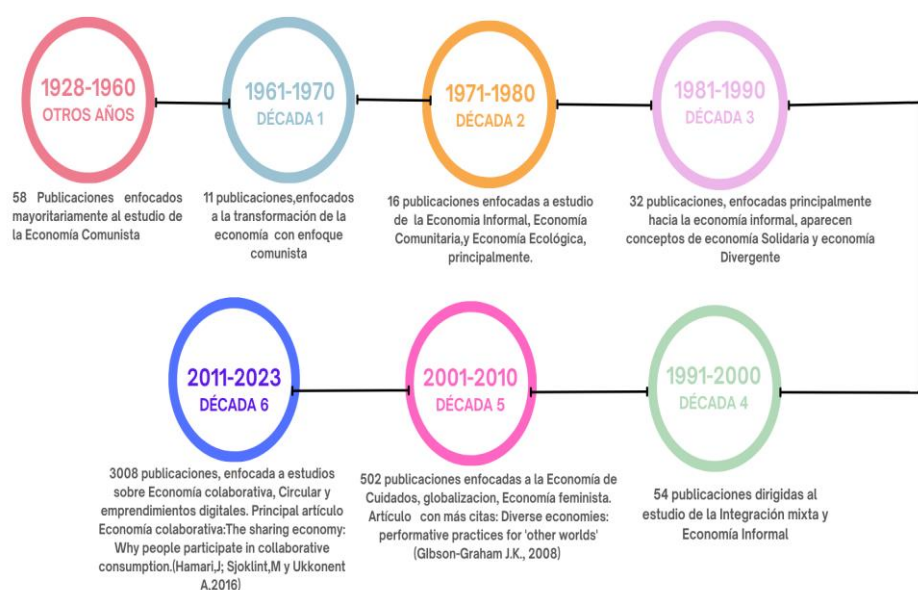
1928-1960
OTROS AÑOS

58 Publicaciones enfocados mayoritariamente al estudio de la Economía Comunista

1961-1970
DÉCADA 1

11 publicaciones,enfocados a la transformación de la economía con enfoque comunista

1971-1980
DÉCADA 2

16 publicaciones enfocadas a estudio de la Economia Informal, Economía Comunitaria,y Economía Ecológica, principalmente.

1981-1990
DÉCADA 3

32 publicaciones, enfocadas principalmente hacia la economía informal, aparecen conceptos de economía Solidaria y economía Divergente

2011-2023
DÉCADA 6

3008 publicaciones, enfocada a estudios sobre Economía colaborativa, Circular y emprendimientos digitales. Principal artículo Economía colaborativa:The sharing economy: Why people participate in collaborative consumption.(Hamari,J; Sjoklint,M y Ukkonent A.2016)

2001-2010
DÉCADA 5

502 publicaciones enfocadas a la Economía de Cuidados, globalizacion, Economía feminista. Artículo con más citas: Diverse economies: performative practices for 'other worlds' (Gibson-Graham J.K., 2008)

1991-2000
DÉCADA 4

54 publicaciones dirigidas al estudio de la Integración mixta y Economía Informal